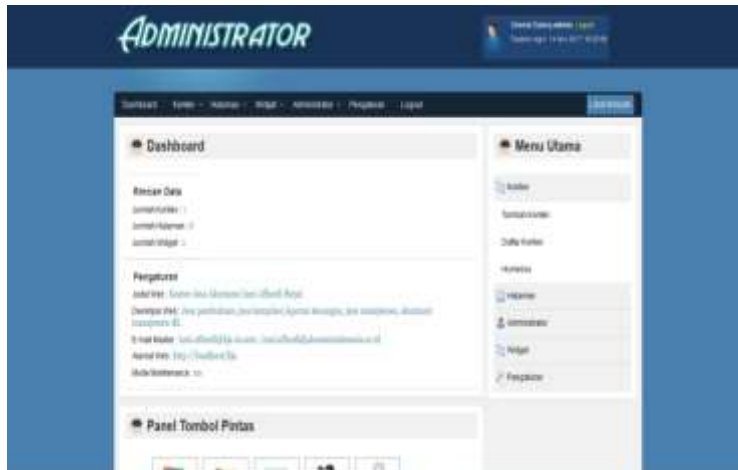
ADMINISTRATOR

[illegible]
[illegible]

Dashboard Konten Halaman Widget Administrator Pengaturan Logout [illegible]

Dashboard

Rincian Data
Jumlah Konten : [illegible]
Jumlah Halaman : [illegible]
Jumlah Widget : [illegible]

Pengaturan
Judul Web: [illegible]
Deskripsi Web: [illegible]
E-mail Master: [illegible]
Alamat Web: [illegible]
Mode Maintenance: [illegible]

Panel Tombol Pintas

Menu Utama
Konten
Tambah Konten
Daftar Konten
Komentar
Halaman
Administrator
Widget
Pengaturan